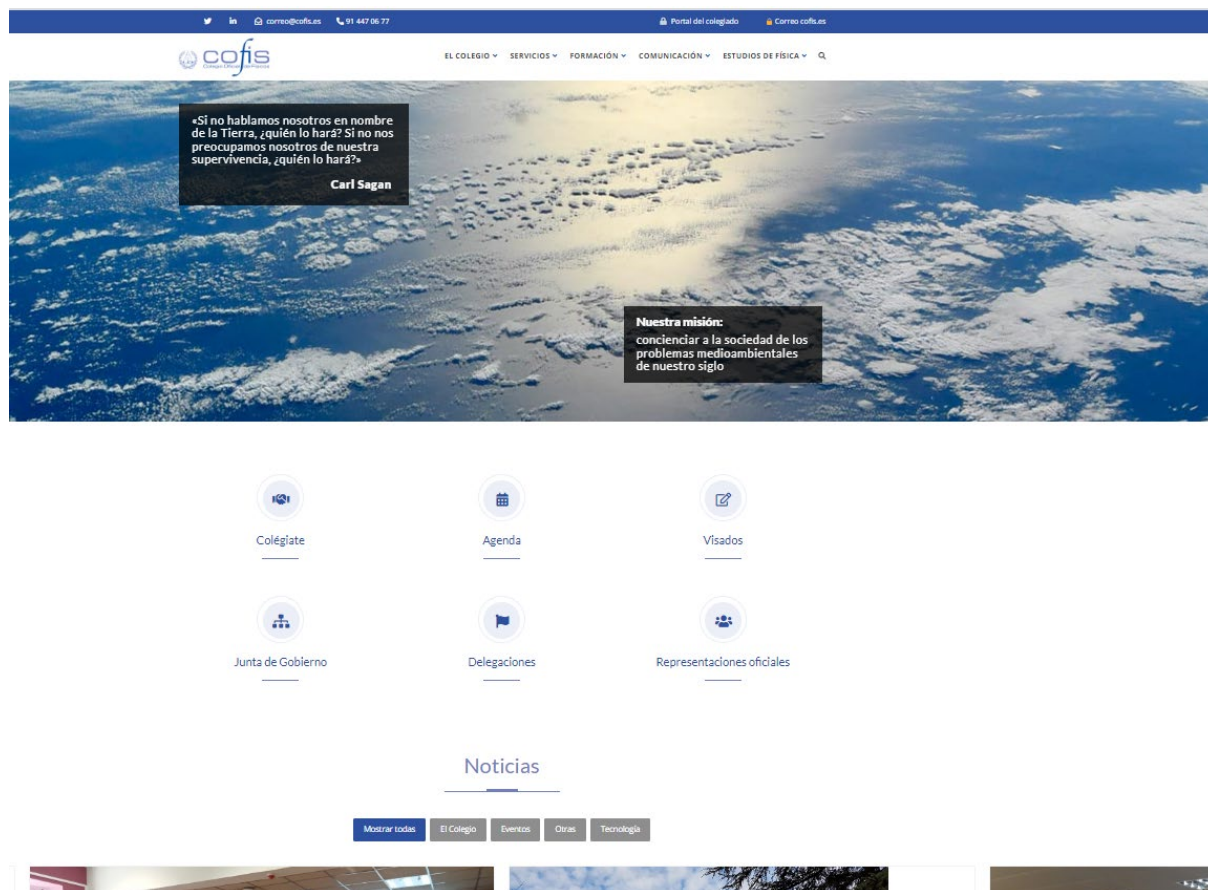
correo@cofis.es 91 447 06 77 Portal del colegiado Correo cofis.es

cofis
Colegio Oficial de Físicos

EL COLEGIO SERVICIOS FORMACIÓN COMUNICACIÓN ESTUDIOS DE FÍSICA

«Si no hablamos nosotros en nombre de la Tierra, ¿quién lo hará? Si no nos preocupamos nosotros de nuestra supervivencia, ¿quién lo hará?»
Carl Sagan

Nuestra misión:
concienciar a la sociedad de los problemas medioambientales de nuestro siglo

Colégiate

Agenda

Visados

Junta de Gobierno

Delegaciones

Representaciones oficiales

Noticias

Mostrar todas El Colegio Eventos Otras Tecnología